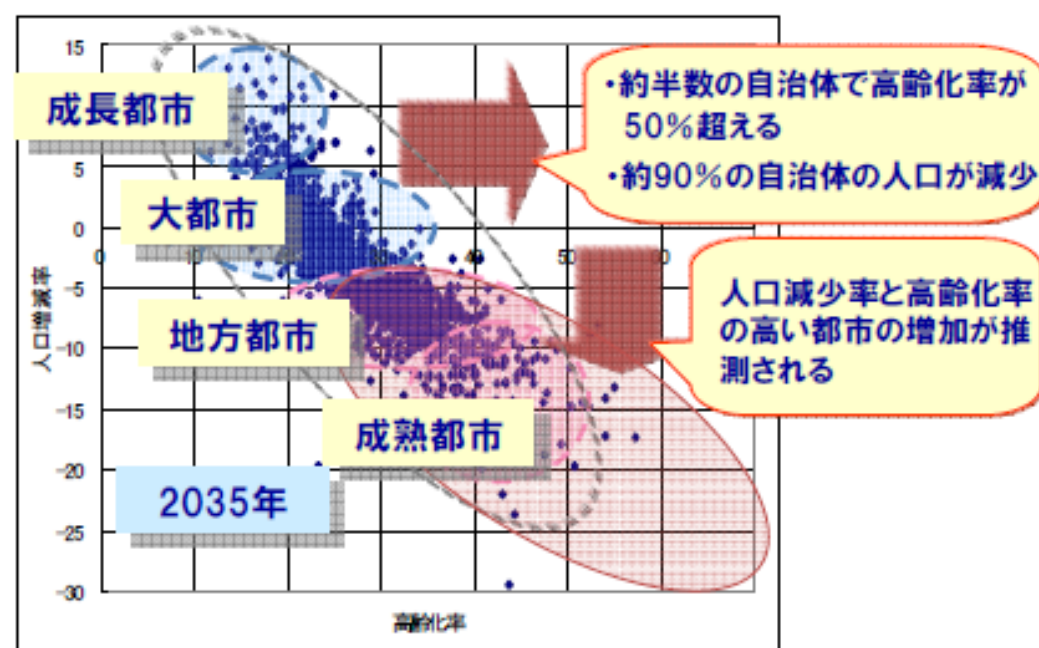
15
10
5
0
-5
-10
-15
-20
-25
-30

0
10
20
30
40
50
60

人口増減率

高齢化率

成長都市

大都市

地方都市

成熟都市

2035年

・約半数の自治体で高齢化率が50%超える
・約90%の自治体の人口が減少

人口減少率と高齢化率の高い都市の増加が推測される